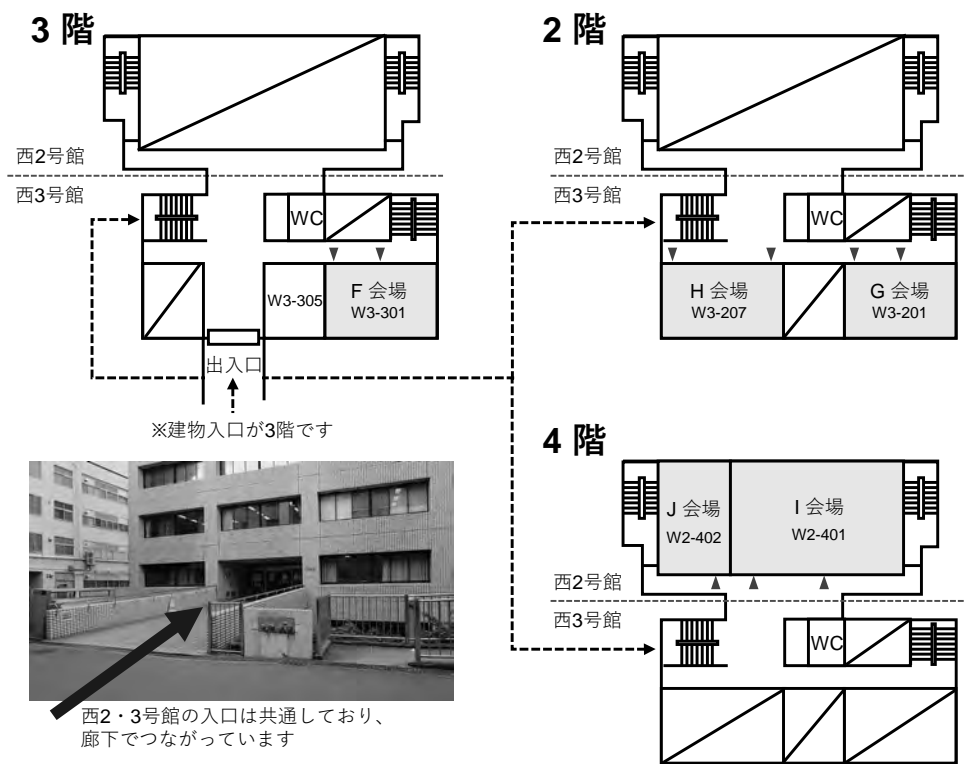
3 階

西2号館
西3号館

WC

W3-305

F 会場
W3-301

出入口

※建物入口が3階です

西2・3号館の入口は共通しており、廊下でつながっています

2 階

西2号館
西3号館

WC

H 会場
W3-207

G 会場
W3-201

4 階

J 会場
W2-402

I 会場
W2-401

西2号館
西3号館

WC